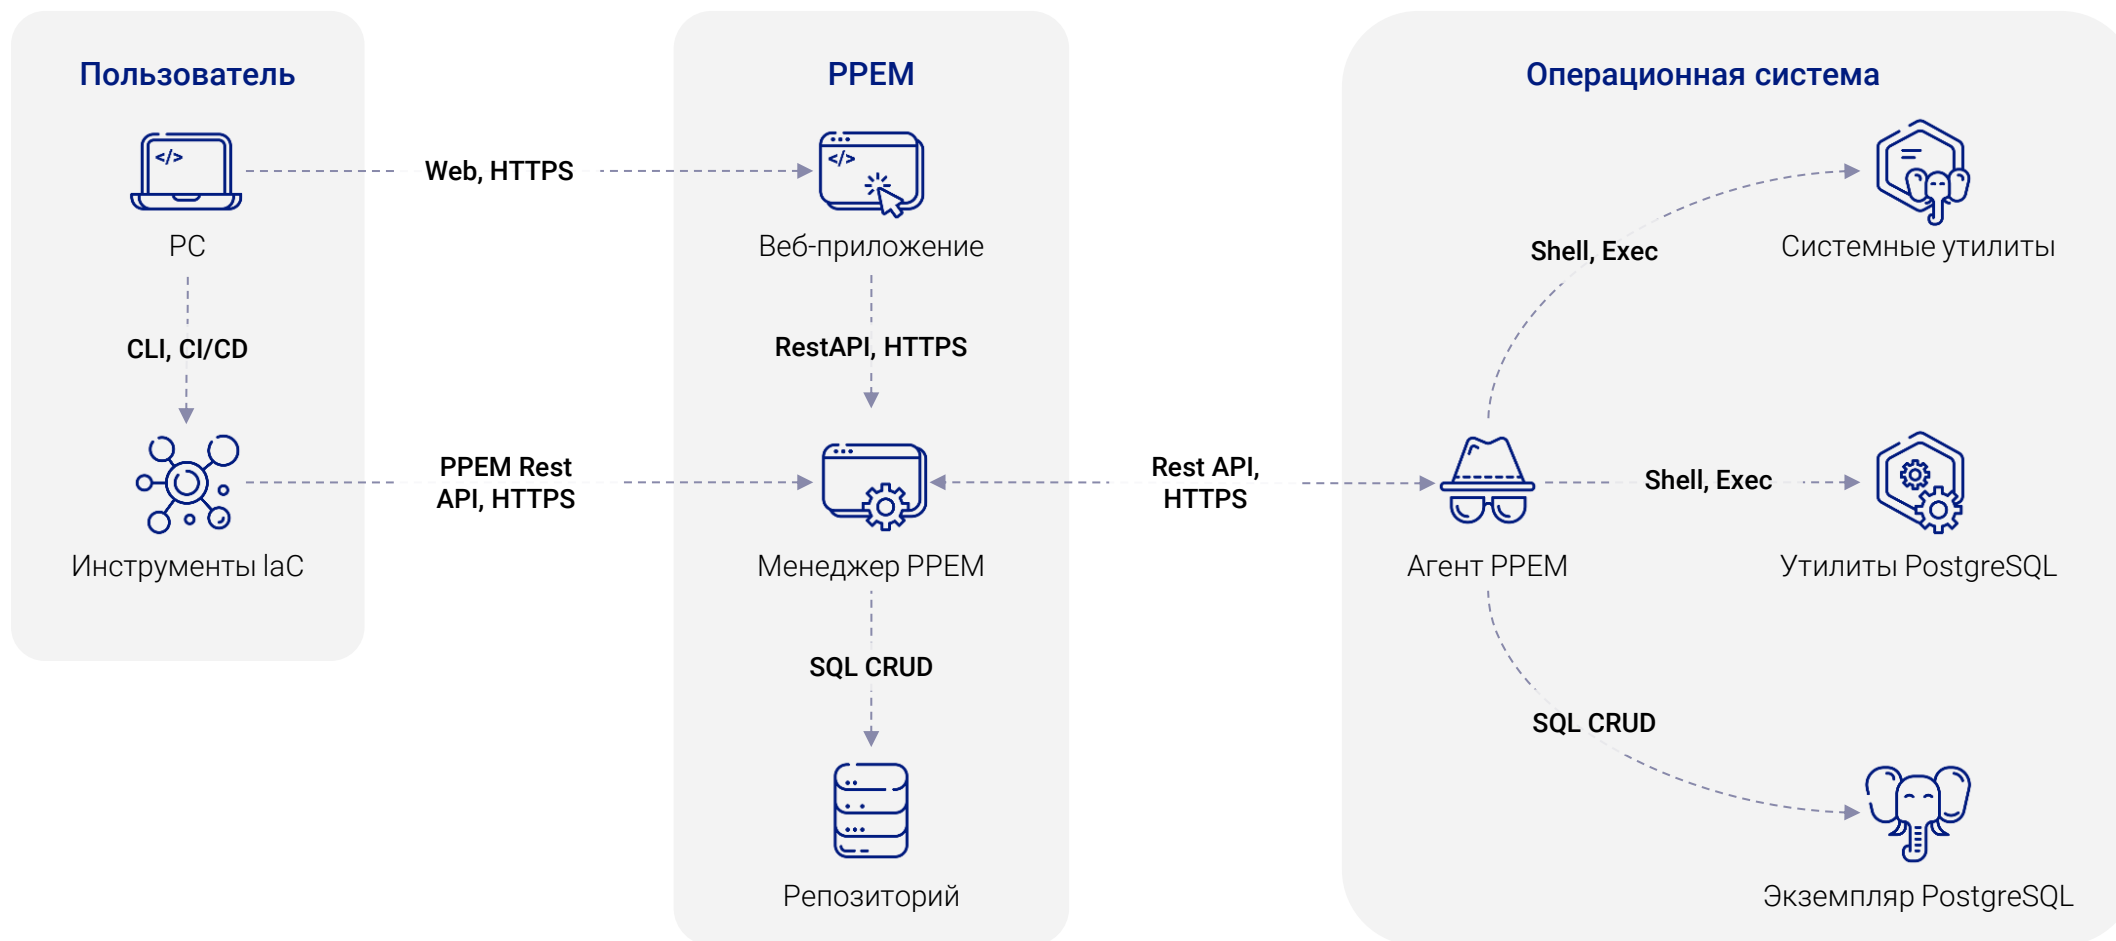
Пользователь

</>

PC

CLI, CI/CD

Инструменты IaC

Web, HTTPS

PPEM Rest API, HTTPS

PPEM

</>

Веб-приложение

RestAPI, HTTPS

Менеджер PPEM

SQL CRUD

Репозиторий

Rest API, HTTPS

Операционная система

Shell, Exec

Системные утилиты

Агент PPEM

Shell, Exec

Утилиты PostgreSQL

SQL CRUD

Экземпляр PostgreSQL